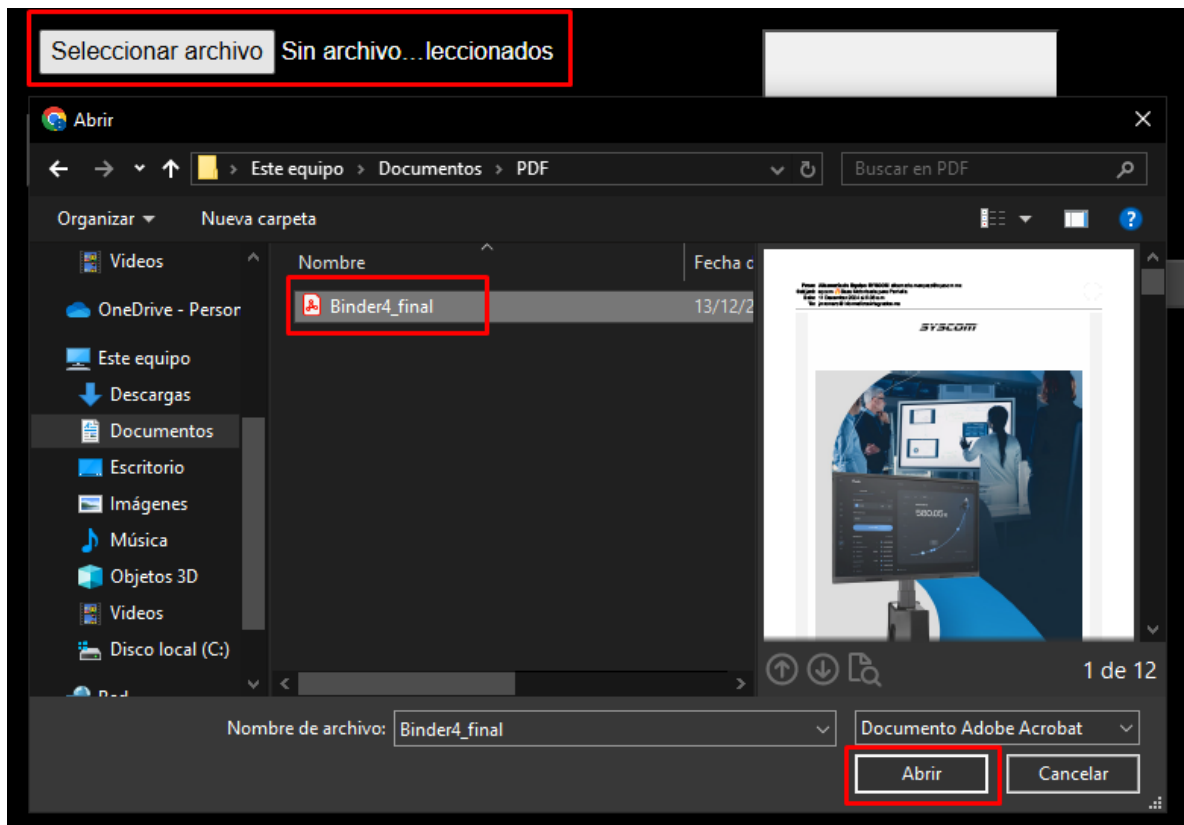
Seleccionar archivo Sin archivo...leccionados

Abrir

Este equipo › Documentos › PDF

Buscar en PDF

Organizar ▾ Nueva carpeta

Videos
OneDrive - Persor
Este equipo
Descargas
Documentos
Escritorio
Imágenes
Música
Objetos 3D
Videos
Disco local (C:)
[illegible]

Nombre
Fecha d

Binder4_final
13/12/2

SYSCOM

580.05

1 de 12

Nombre de archivo: Binder4_final
Documento Adobe Acrobat

Abrir
Cancelar